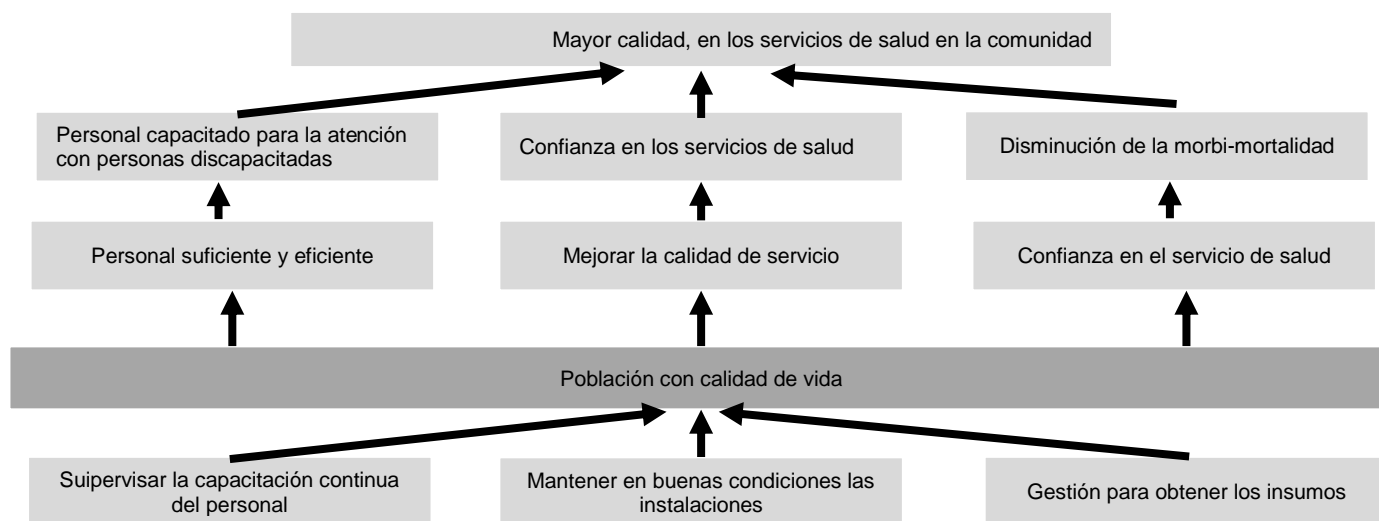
Mayor calidad, en los servicios de salud en la comunidad

Personal capacitado para la atención con personas discapacitadas

Confianza en los servicios de salud

Disminución de la morbi-mortalidad

Personal suficiente y eficiente

Mejorar la calidad de servicio

Confianza en el servicio de salud

Población con calidad de vida

Suipervisar la capacitación continua del personal

Mantener en buenas condiciones las instalaciones

Gestión para obtener los insumos